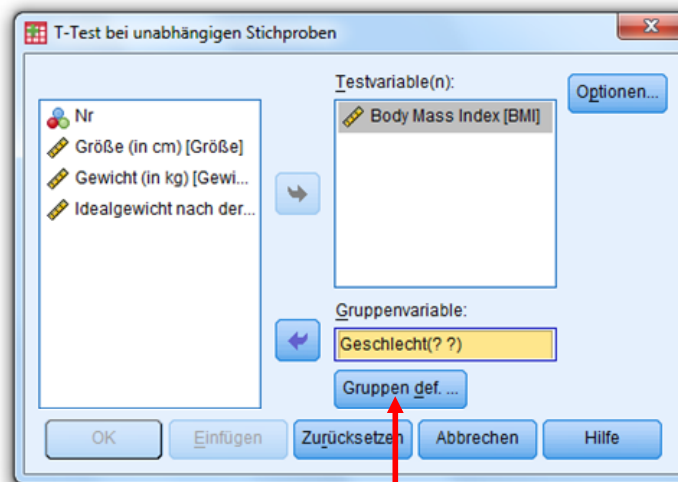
T-Test bei unabhängigen Stichproben

Nr
Größe (in cm) [Größe]
Gewicht (in kg) [Gewi...
Idealgewicht nach der...

Testvariable(n):
Body Mass Index [BMI]

Optionen...

Gruppenvariable:
Geschlecht(? ?)

Gruppen def. ...

OK
Einfügen
Zurücksetzen
Abbrechen
Hilfe